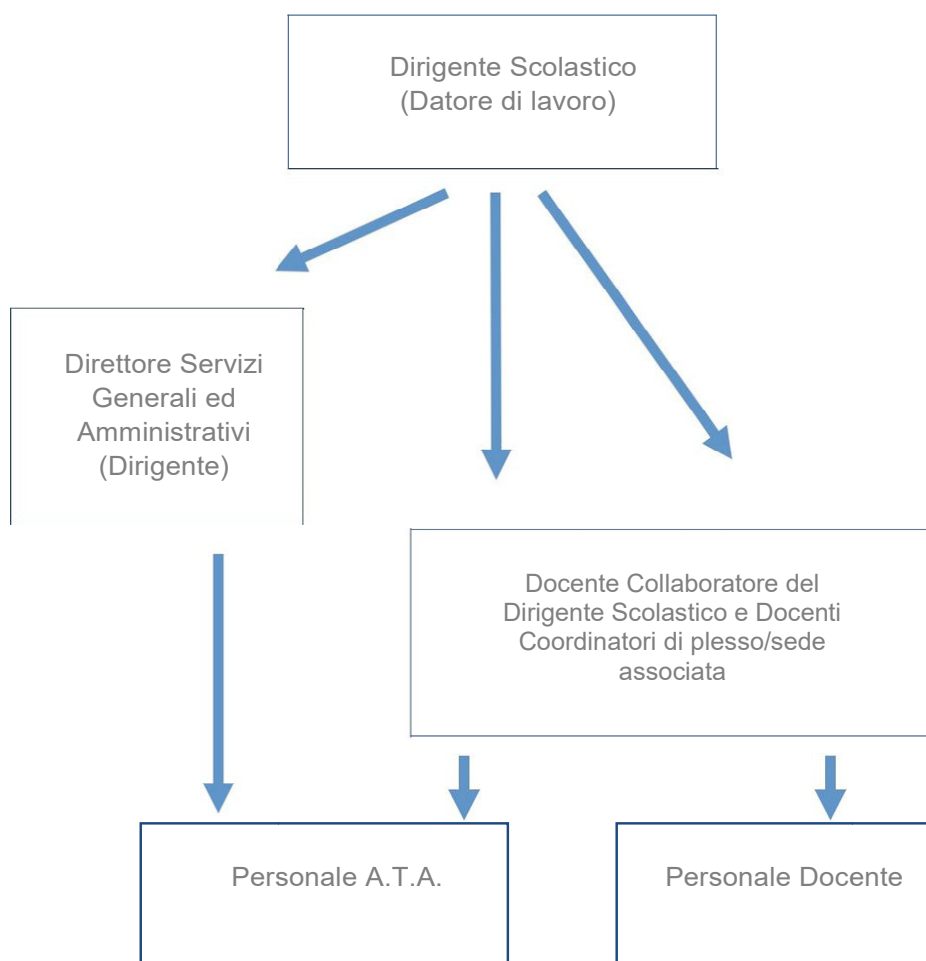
Dirigente Scolastico
(Datore di lavoro)

Direttore Servizi
Generali ed
Amministrativi
(Dirigente)

Docente Collaboratore del
Dirigente Scolastico e Docenti
Coordinatori di plesso/sede
associata

Personale A.T.A.

Personale Docente